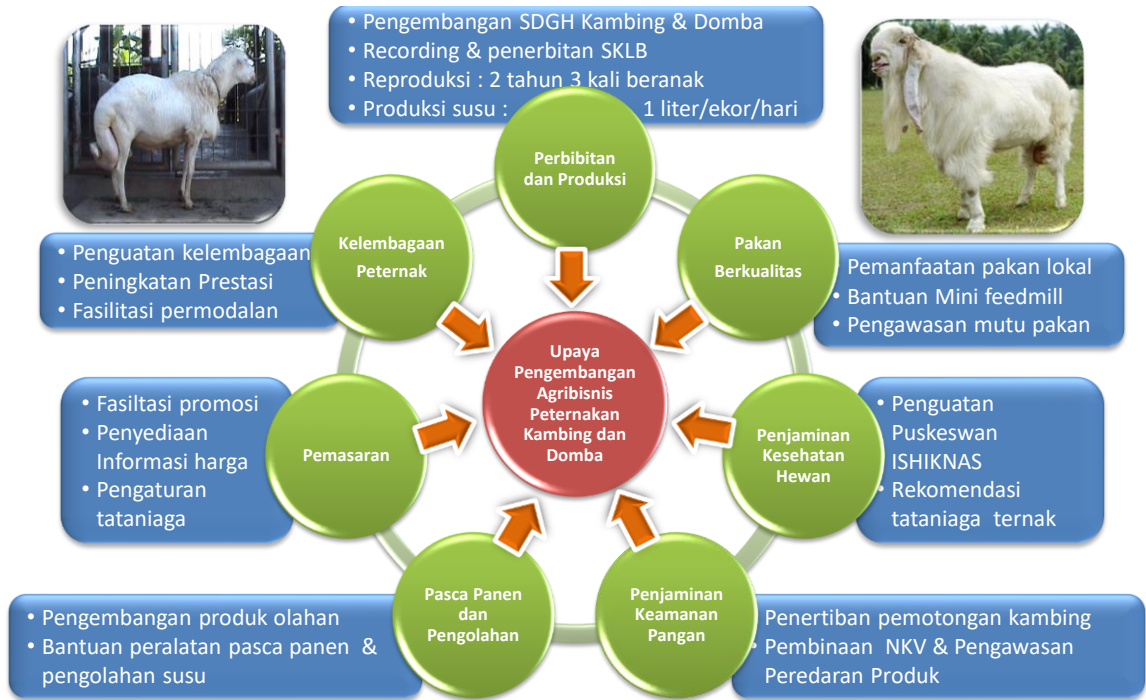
• Pengembangan SDGH Kambing & Domba
• Recording & penerbitan SKLB
• Reproduksi : 2 tahun 3 kali beranak
• Produksi susu : 1 liter/ekor/hari

Perbibitan dan Produksi

Pakan Berkualitas

Pemanfaatan pakan lokal
• Bantuan Mini feedmill
• Pengawasan mutu pakan

Kelembagaan Peternak

• Penguatan kelembagaan
• Peningkatan Prestasi
• Fasilitasi permodalan

Upaya Pengembangan Agribisnis Peternakan Kambing dan Domba

• Fasiltasi promosi
• Penyediaan Informasi harga
• Pengaturan tataniaga

Pemasaran

Penjaminan Kesehatan Hewan

• Penguatan Puskeswan ISHIKNAS
• Rekomendasi tataniaga ternak

Pasca Panen dan Pengolahan

Penjaminan Keamanan Pangan

• Pengembangan produk olahan
• Bantuan peralatan pasca panen & pengolahan susu

Penertiban pemotongan kambing
• Pembinaan NKV & Pengawasan Peredaran Produk